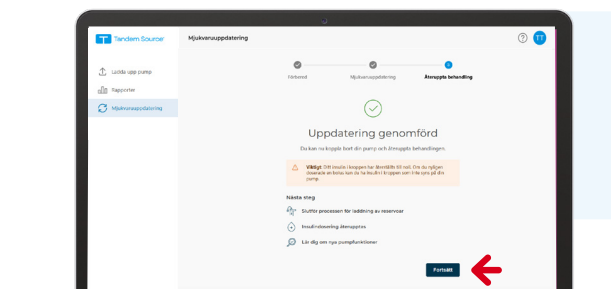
Tandem Source

Mjukvaruuppdatering

TT

Ladda upp pump

Rapporter

Mjukvaruuppdatering

Förbered

Mjukvaruuppdatering

Återuppta behandling

Uppdatering genomförd

Du kan nu koppla bort din pump och återuppta behandlingen.

Viktigt: Ditt insulin i kroppen har återställts till noll. Om du nyligen doserade en bolus kan du ha insulin i kroppen som inte syns på din pump.

Nästa steg

Slutför processen för laddning av reservoar

Insulintillförsel återupptas

Lär dig om nya pumpfunktioner

Fortsätt